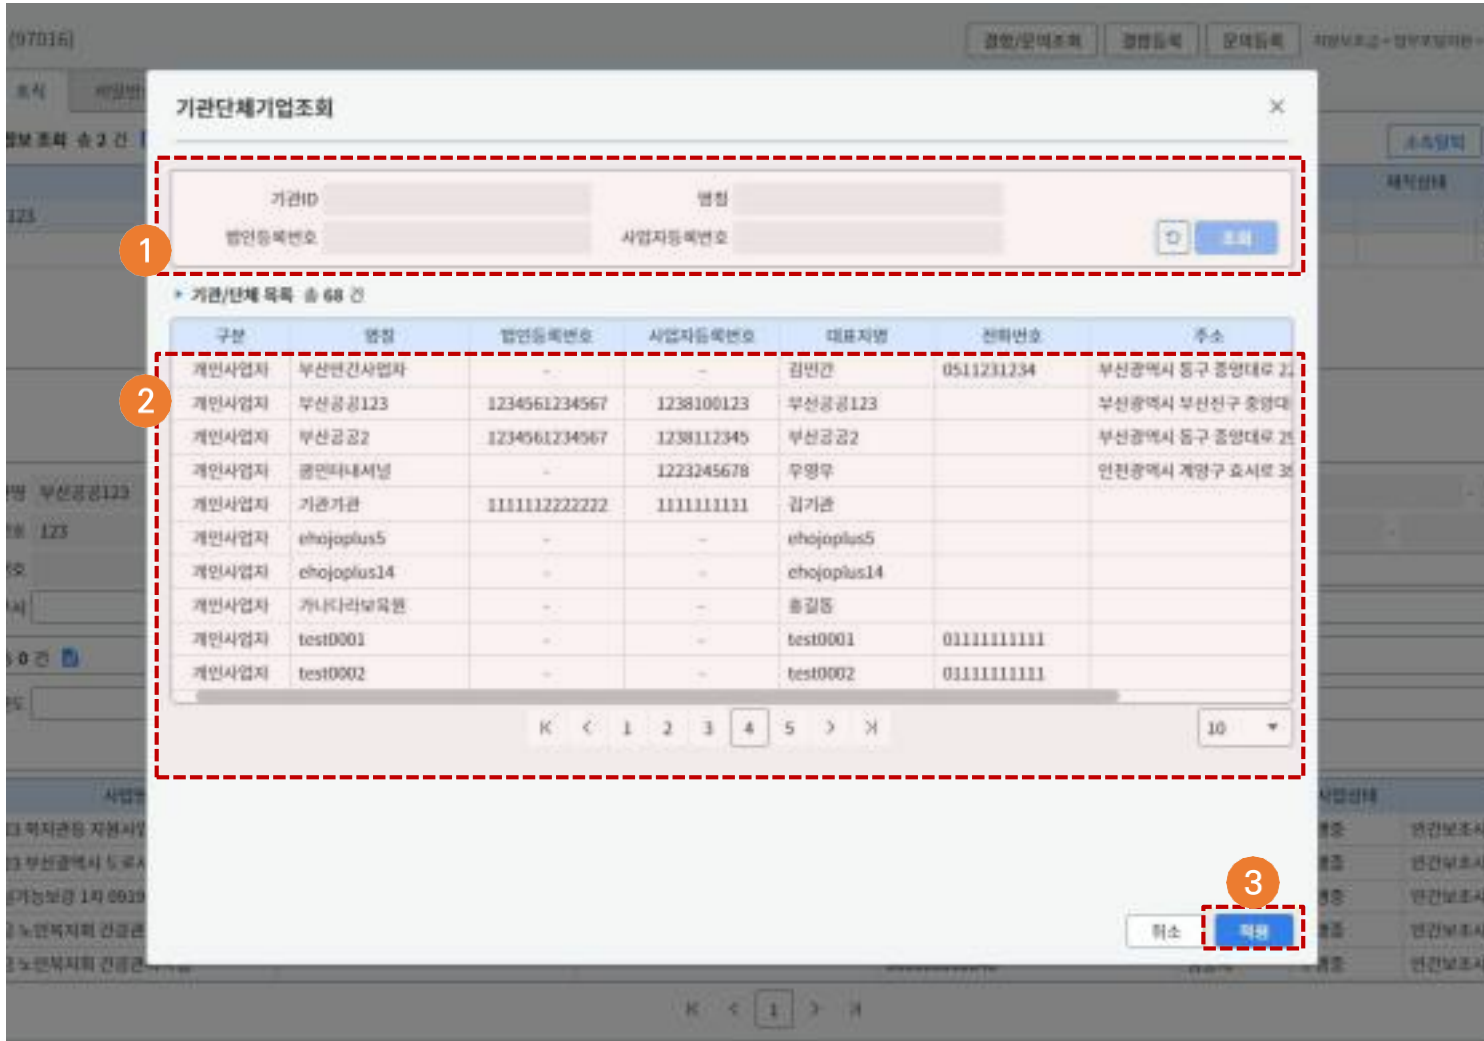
기관단체기업조회

×

기관ID
명칭
법인등록번호
사업자등록번호

조회

1

▸ 기관/단체 목록 총 68 건

2

| 구분 | 명칭 | 법인등록번호 | 사업자등록번호 | 대표자명 | 전화번호 | 주소 |
|---|---|---|---|---|---|---|
| 개인사업자 | 부산민간사업자 | - | - | 김민간 | 0511231234 | 부산광역시 동구 중앙대로 2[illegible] |
| 개인사업자 | 부산공공123 | 1234561234567 | 1238100123 | 부산공공123 | | 부산광역시 부산진구 중앙대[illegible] |
| 개인사업자 | 부산공공2 | 1234561234567 | 1238112345 | 부산공공2 | | 부산광역시 동구 중앙대로 2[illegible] |
| 개인사업자 | 콩민터내셔널 | - | 1223245678 | 우명우 | | 인천광역시 계양구 효서로 3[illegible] |
| 개인사업자 | 기관기관 | 1111112222222 | 1111111111 | 김기관 | | |
| 개인사업자 | ehojoplus5 | - | - | ehojoplus5 | | |
| 개인사업자 | ehojoplus14 | - | - | ehojoplus14 | | |
| 개인사업자 | 가나다라보육원 | - | - | 홍길동 | | |
| 개인사업자 | test0001 | - | - | test0001 | 01111111111 | |
| 개인사업자 | test0002 | - | - | test0002 | 01111111111 | |

K < 1 2 3 4 5 > >I

10

3

취소
적용